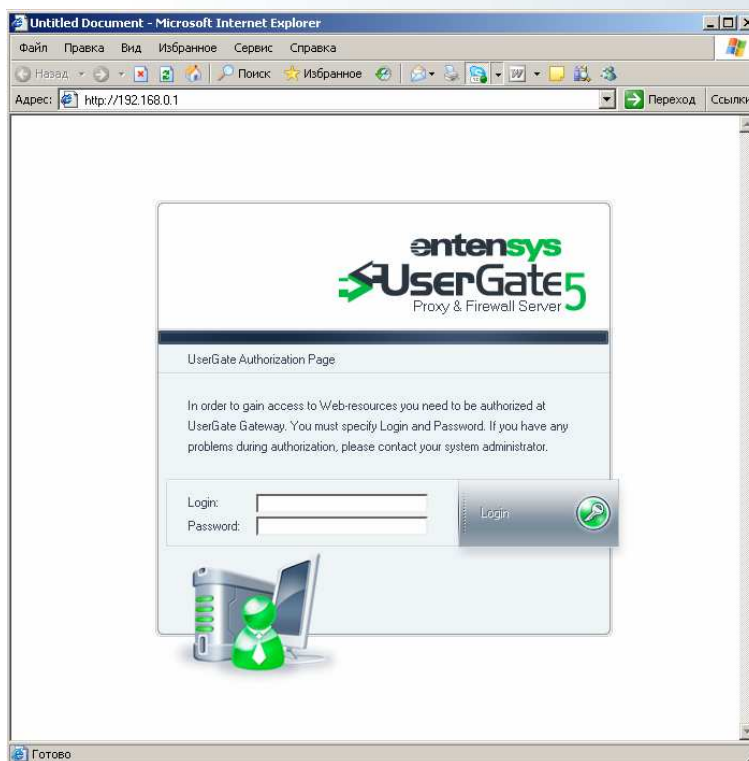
Untitled Document - Microsoft Internet Explorer

Файл Правка Вид Избранное Сервис Справка

Назад Поиск Избранное

Адрес: http://192.168.0.1 Переход Ссылки

entensys
UserGate5
Proxy & Firewall Server

UserGate Authorization Page

In order to gain access to Web-resources you need to be authorized at UserGate Gateway. You must specify Login and Password. If you have any problems during authorization, please contact your system administrator.

Login:
Password:

Login

Готово